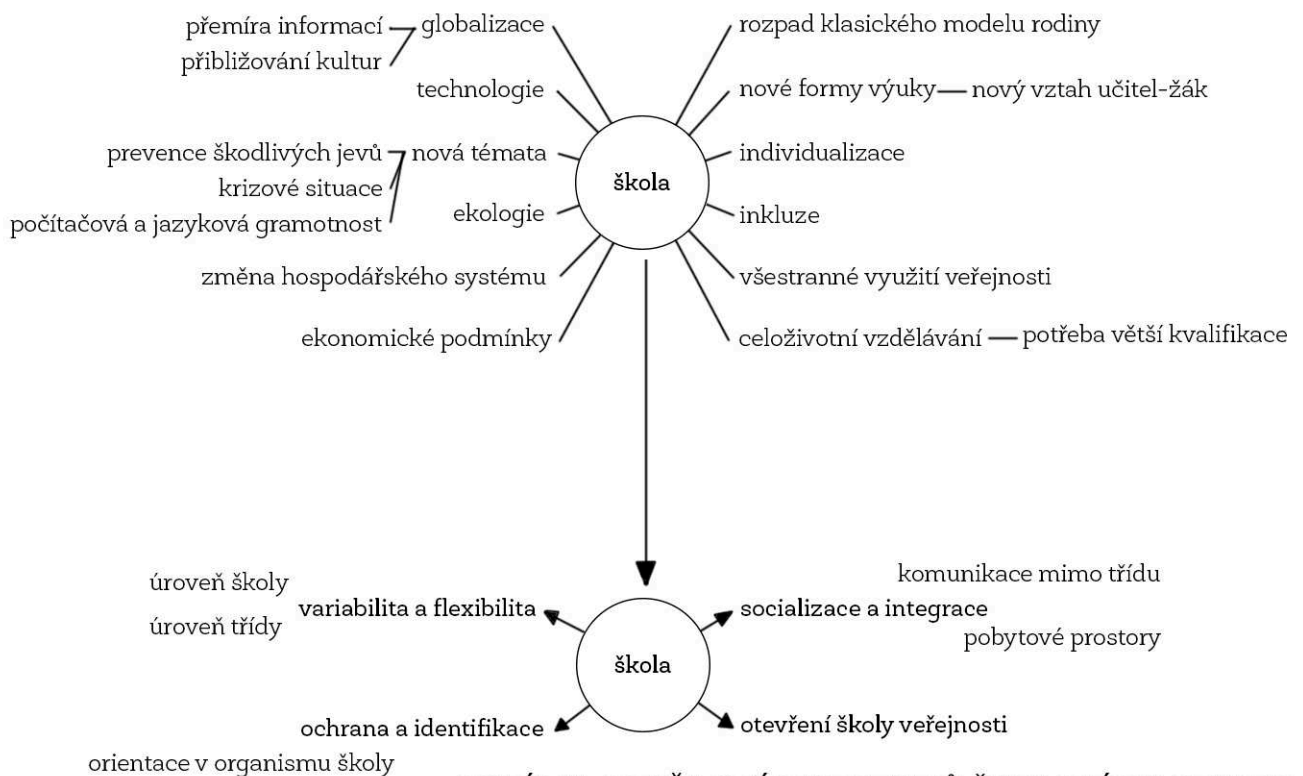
přemíra informací
přibližování kultur
globalizace
technologie
prevence škodlivých jevů
krizové situace
počítačová a jazyková gramotnost
nová témata
ekologie
změna hospodářského systému
ekonomické podmínky

rozpad klasického modelu rodiny
nové formy výuky — nový vztah učitel-žák
individualizace
inkluze
všestranné využití veřejnosti
celoživotní vzdělávání — potřeba větší kvalifikace

škola

úroveň školy
úroveň třídy
variabilita a flexibilita
komunikace mimo třídu
socializace a integrace
pobytové prostory

škola

ochrana a identifikace
orientace v organismu školy
otevření školy veřejnosti